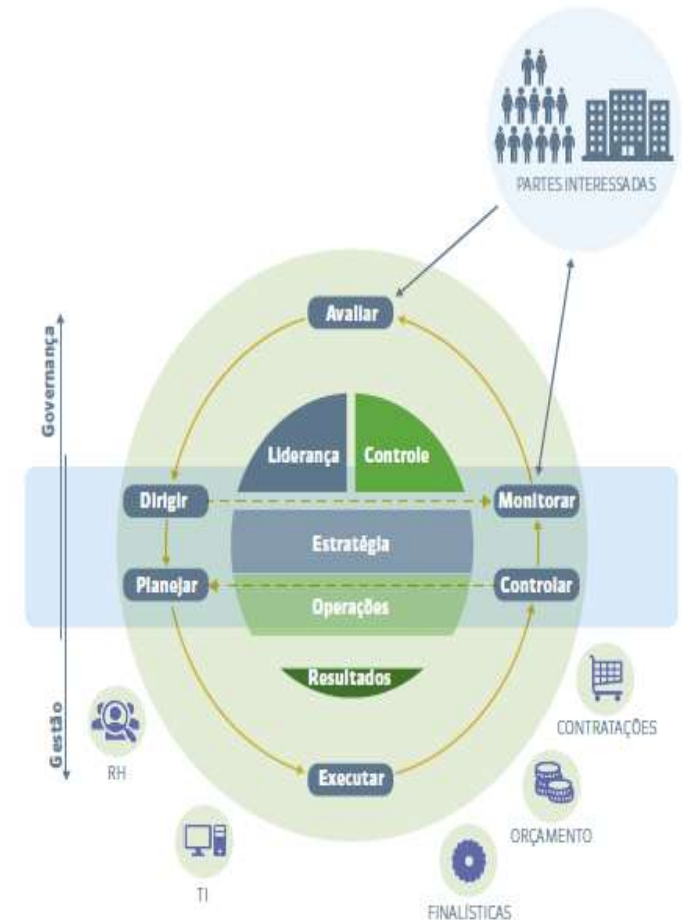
PARTES INTERESSADAS

Governança

Avaliar

Liderança

Controle

Dirigir

Monitorar

Estratégia

Planejar

Controlar

Operações

Resultados

Gestão

RH

CONTRATAÇÕES

Executar

ORÇAMENTO

TI

FINALÍSTICAS